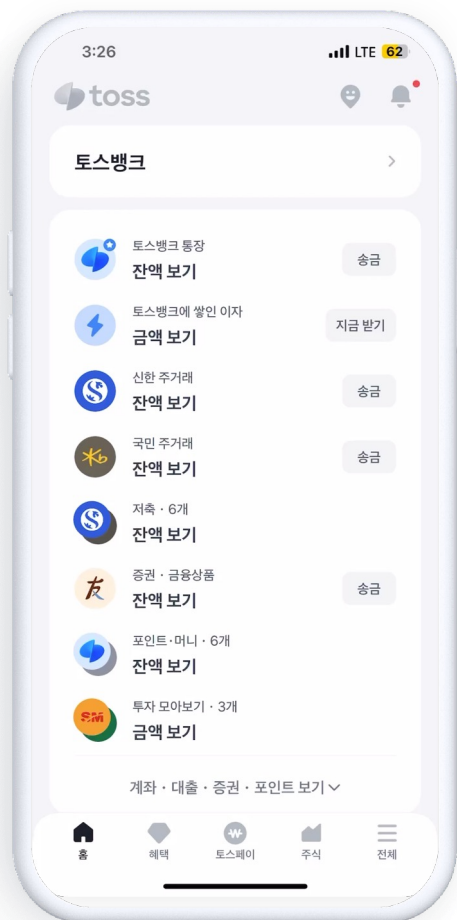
3:26

LTE 62

toss

토스뱅크 >

토스뱅크 통장
잔액 보기
송금

토스뱅크에 쌓인 이자
금액 보기
지금 받기

신한 주거래
잔액 보기
송금

국민 주거래
잔액 보기
송금

저축 · 6개
잔액 보기

증권 · 금융상품
잔액 보기
송금

포인트·머니 · 6개
잔액 보기

투자 모아보기 · 3개
금액 보기

계좌 · 대출 · 증권 · 포인트 보기

홈
혜택
토스페이
주식
전체